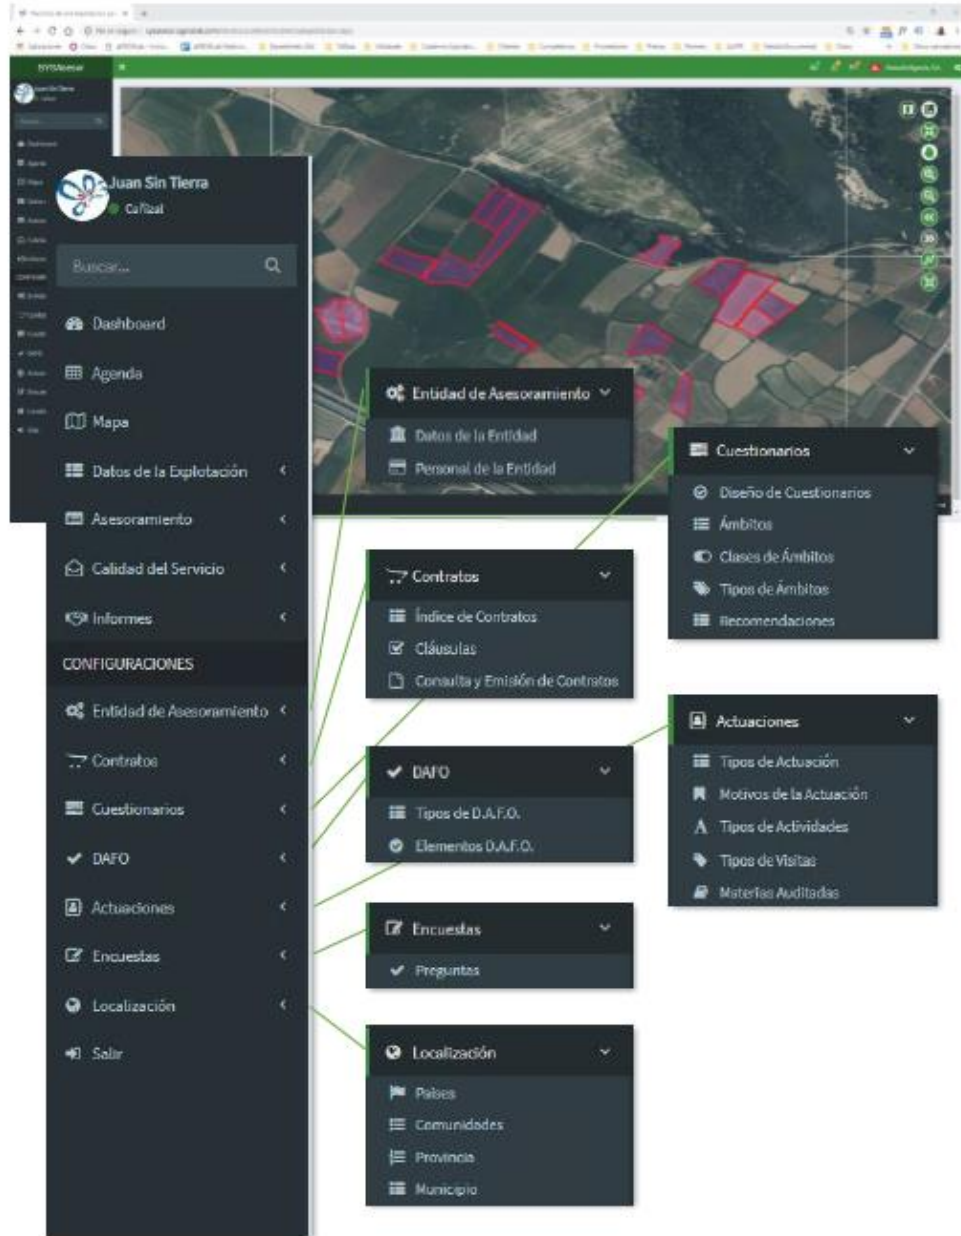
Juan Sin Tierra
Calidad

Buscar...

Dashboard
Agenda
Mapa
Datos de la Explotación
Asesoramiento
Calidad del Servicio
Informes
CONFIGURACIONES
Entidad de Asesoramiento
Contratos
Cuestionarios
DAFO
Actuaciones
Encuestas
Localización
Salir

Entidad de Asesoramiento
Datos de la Entidad
Personal de la Entidad

Cuestionarios
Diseño de Cuestionarios
Ámbitos
Clases de Ámbitos
Tipos de Ámbitos
Recomendaciones

Contratos
Índice de Contratos
Cláusulas
Consulta y Emisión de Contratos

Actuaciones
Tipos de Actuación
Motivos de la Actuación
Tipos de Actividades
Tipos de Visitas
Materias Auditadas

DAFO
Tipos de D.A.F.O.
Elementos D.A.F.O.

Encuestas
Preguntas

Localización
Países
Comunidades
Provincia
Municipio